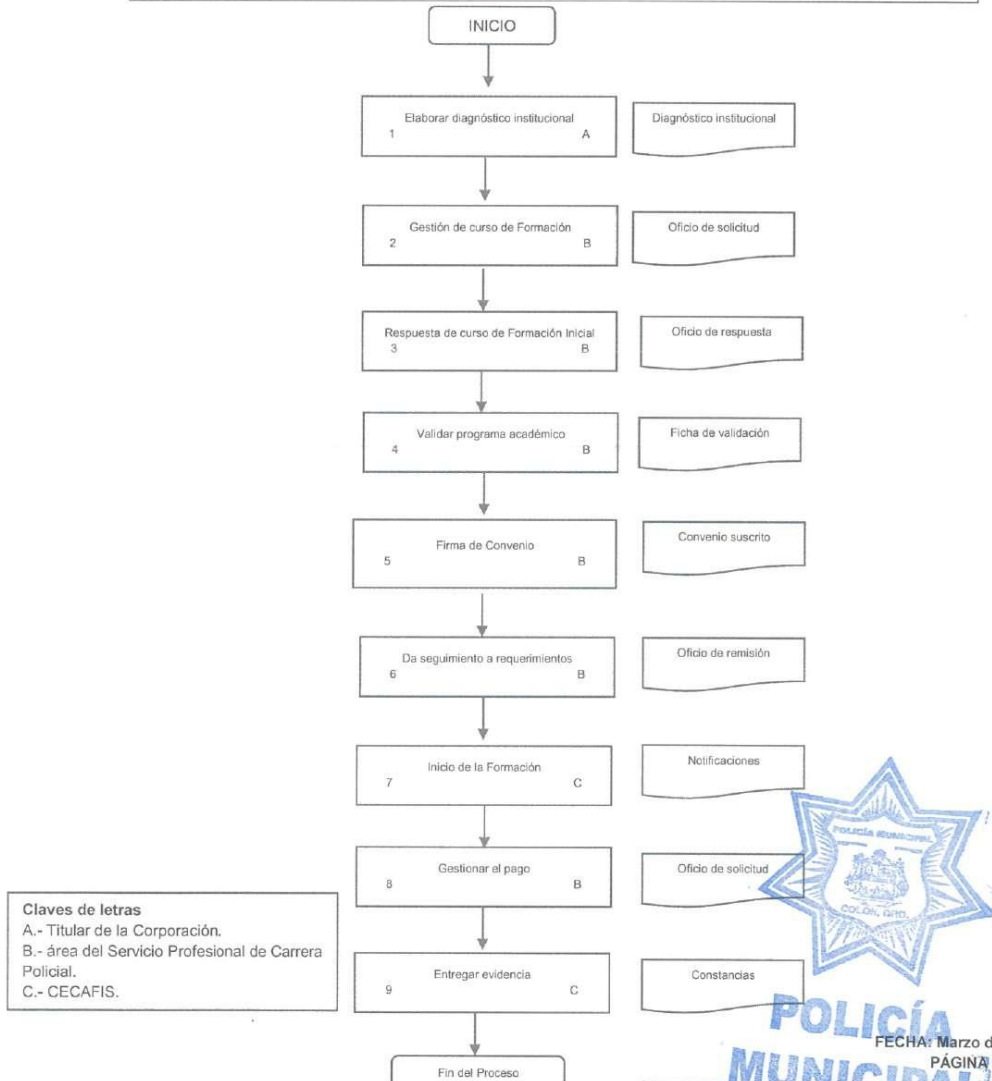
INICIO

Elaborar diagnóstico institucional
1 A

Diagnóstico institucional

Gestión de curso de Formación
2 B

Oficio de solicitud

Respuesta de curso de Formación Inicial
3 B

Oficio de respuesta

Validar programa acedémico
4 B

Ficha de validación

Firma de Convenio
5 B

Convenio suscrito

Da seguimiento a requerimientos
6 B

Oficio de remisión

Inicio de la Formación
7 C

Notificaciones

Gestionar el pago
8 B

Oficio de solicitud

Entregar evidencia
9 C

Constancias

Fin del Proceso

Claves de letras
A.- Titular de la Corporación.
B.- área del Servicio Profesional de Carrera Policial.
C.- CECAFIS.

POLICÍA MUNICIPAL
COLÓN, QRO.

POLICÍA
MUNICIPAL

FECHA: Marzo d
PÁGINA